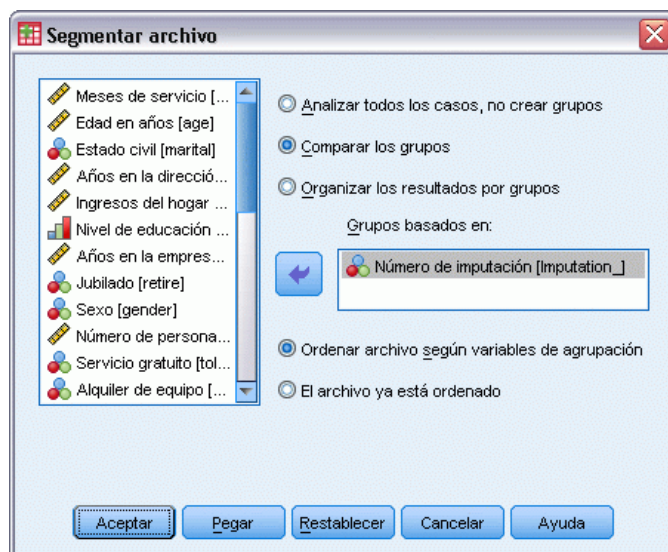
Segmentar archivo

Meses de servicio [...
Edad en años [age]
Estado civil [marital]
Años en la direcció...
Ingresos del hogar ...
Nivel de educación ...
Años en la empres...
Jubilado [retire]
Sexo [gender]
Número de persona...
Servicio gratuito [tol...
Alquiler de equipo [...

Analizar todos los casos, no crear grupos
Comparar los grupos
Organizar los resultados por grupos

Grupos basados en:
Número de imputación [Imputation_]

Ordenar archivo según variables de agrupación
El archivo ya está ordenado

Aceptar | Pegar | Restablecer | Cancelar | Ayuda